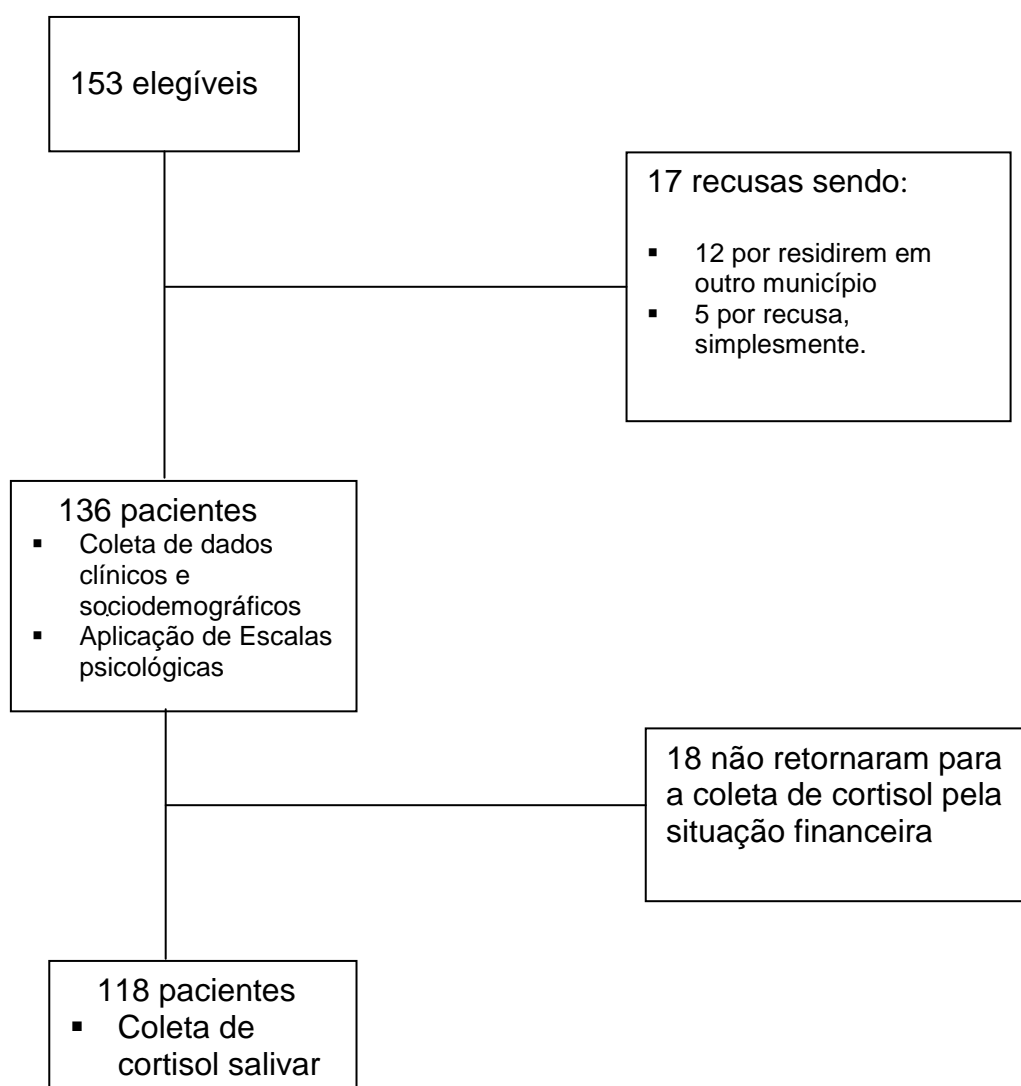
153 elegíveis

17 recusas sendo:

- 12 por residirem em outro município
- 5 por recusa, simplesmente.

136 pacientes
- Coleta de dados clínicos e sociodemográficos
- Aplicação de Escalas psicológicas

18 não retornaram para a coleta de cortisol pela situação financeira

118 pacientes
- Coleta de cortisol salivar